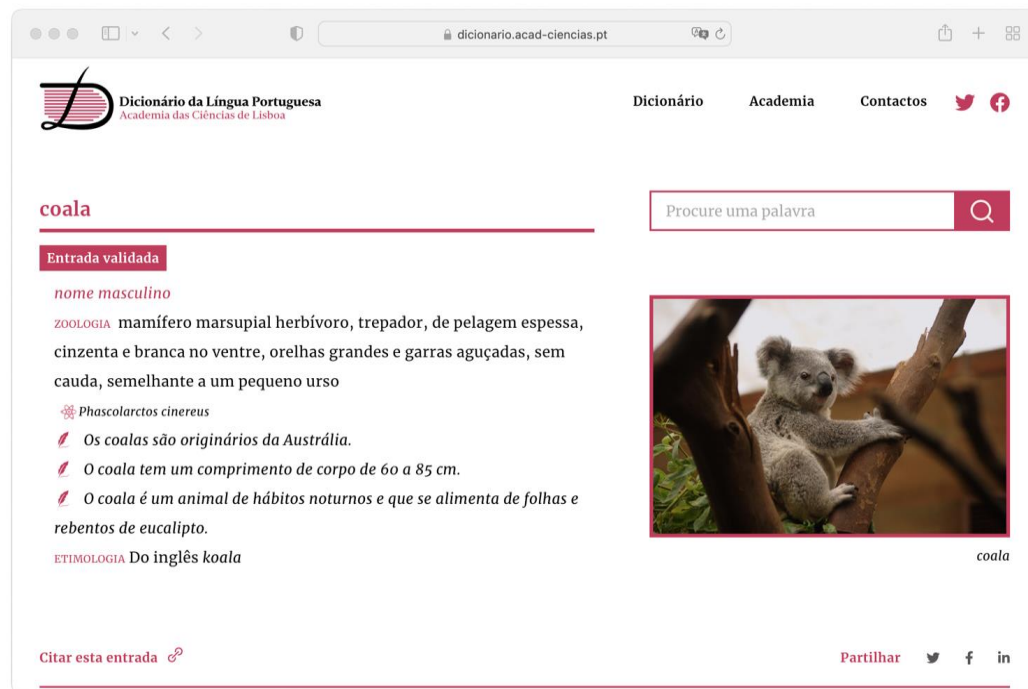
dicionario.acad-ciencias.pt

Dicionário da Língua Portuguesa
Academia das Ciências de Lisboa

Dicionário Academia Contactos

coala

Procure uma palavra

Entrada validada

nome masculino

ZOOLOGIA mamífero marsupial herbívoro, trepador, de pelagem espessa, cinzenta e branca no ventre, orelhas grandes e garras aguçadas, sem cauda, semelhante a um pequeno urso

Phascolarctos cinereus

Os coalas são originários da Austrália.

O coala tem um comprimento de corpo de 60 a 85 cm.

O coala é um animal de hábitos noturnos e que se alimenta de folhas e rebentos de eucalipto.

ETIMOLOGIA Do inglês koala

coala

Citar esta entrada

Partilhar